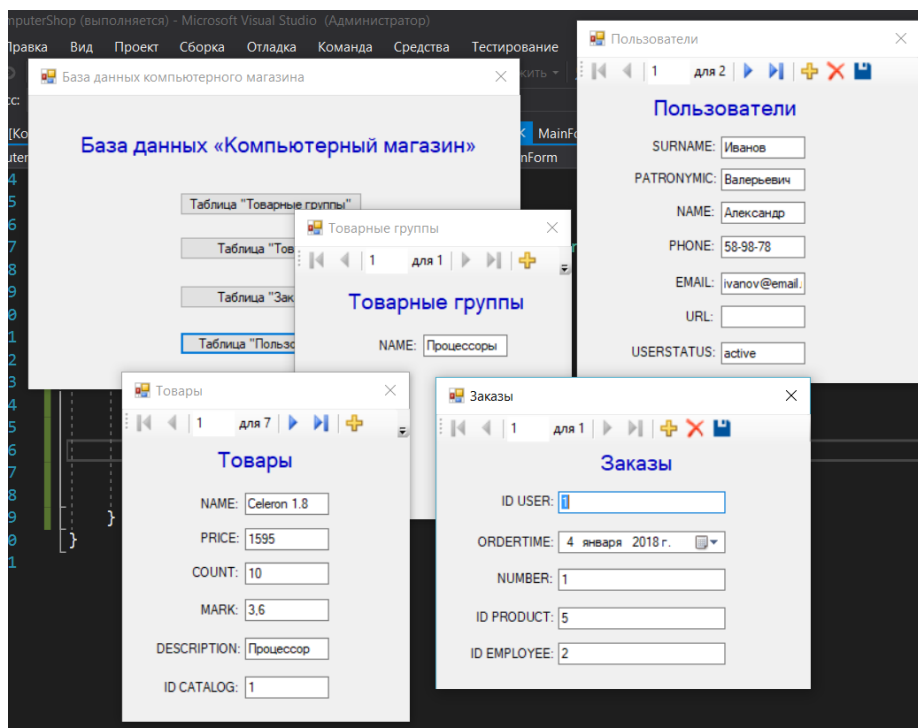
mputerShop (выполняется) - Microsoft Visual Studio (Администратор)
Правка Вид Проект Сборка Отладка Команда Средства Тестирование
кить
[Ко
MainFo
uter
nForm
4
5
6
7
8
9
0
1
2
3
4
5
6
7
8
9
0
1
}
}

База данных компьютерного магазина
База данных «Компьютерный магазин»
Таблица "Товарные группы"
Таблица "Тов
Таблица "Зак
Таблица "Польз

Пользователи
1 для 2
Пользователи
SURNAME: Иванов
PATRONYMIC: Валерьевич
NAME: Александр
PHONE: 58-98-78
EMAIL: ivanov@email.
URL:
USERSTATUS: active

Товарные группы
1 для 1
Товарные группы
NAME: Процессоры

Товары
1 для 7
Товары
NAME: Celeron 1.8
PRICE: 1595
COUNT: 10
MARK: 3,6
DESCRIPTION: Процессор
ID CATALOG: 1

Заказы
1 для 1
Заказы
ID USER: 1
ORDERTIME: 4 января 2018 г.
NUMBER: 1
ID PRODUCT: 5
ID EMPLOYEE: 2